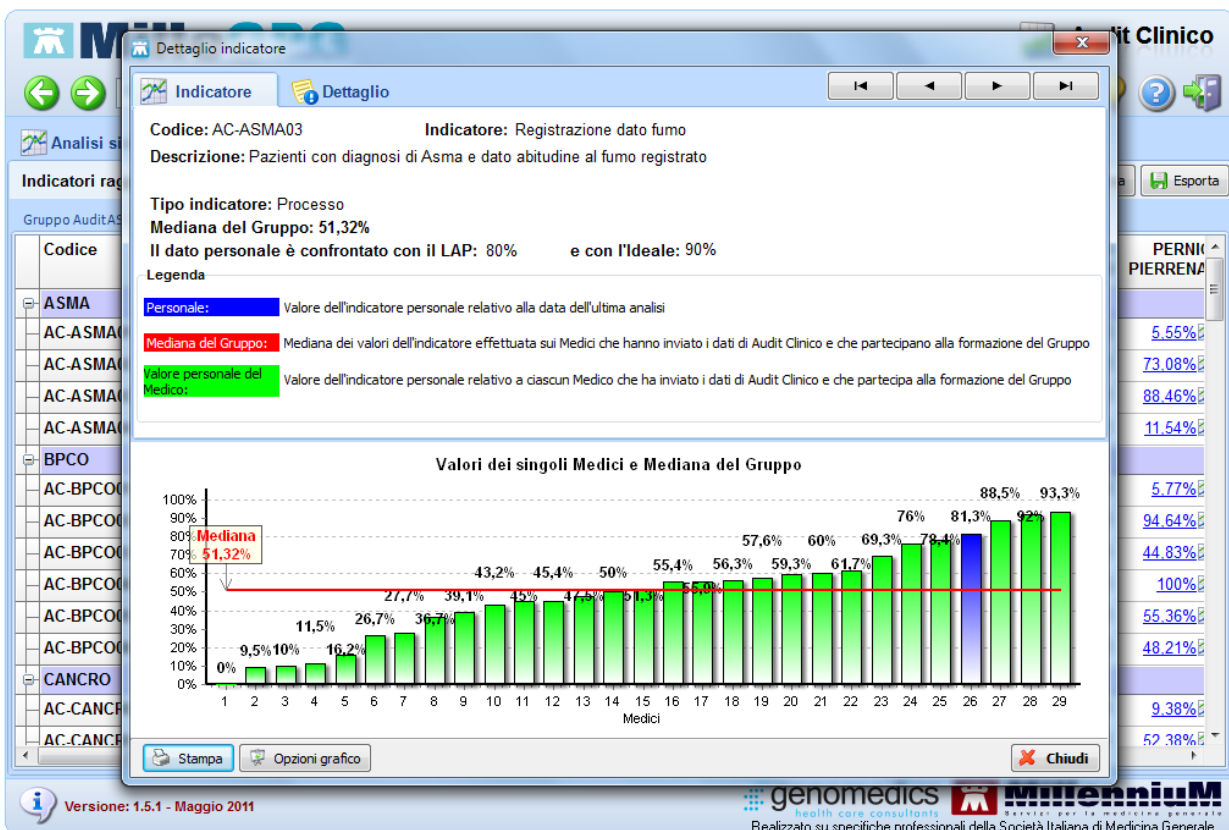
Audit Clinico

Analisi si

Indicatori rag

Esporta

Gruppo Audit AS

Codice

PERNI PIERRENA

ASMA
AC-ASMA
AC-ASMA
AC-ASMA
AC-ASMA
BPCO
AC-BPCO
AC-BPCO
AC-BPCO
AC-BPCO
AC-BPCO
AC-BPCO
CANCRO
AC-CANCR
AC-CANCR

5,55%
73,08%
88,46%
11,54%
5,77%
94,64%
44,83%
100%
55,36%
48,21%
9,38%
52,38%

Dettaglio indicatore

Indicatore | Dettaglio

Codice: AC-ASMA03 Indicatore: Registrazione dato fumo
Descrizione: Pazienti con diagnosi di Asma e dato abitudine al fumo registrato

Tipo indicatore: Processo
Mediana del Gruppo: 51,32%
Il dato personale è confrontato con il LAP: 80% e con l'Ideale: 90%

Legenda
Personale: Valore dell'indicatore personale relativo alla data dell'ultima analisi
Mediana del Gruppo: Mediana dei valori dell'indicatore effettuata sui Medici che hanno inviato i dati di Audit Clinico e che partecipano alla formazione del Gruppo
Valore personale del Medico: Valore dell'indicatore personale relativo a ciascun Medico che ha inviato i dati di Audit Clinico e che partecipa alla formazione del Gruppo

Valori dei singoli Medici e Mediana del Gruppo

Mediana 51,32%

100% 90% 80% 70% 60% 50% 40% 30% 20% 10% 0%

0% 9,5% 10% 11,5% 16,2% 26,7% 27,7% 36,7% 39,1% 43,2% 45% 45,4% 47,5% 50% 51,3% 55,4% 55,9% 56,3% 57,6% 59,3% 60% 61,7% 69,3% 76% 78,4% 81,3% 88,5% 92% 93,3%

1 2 3 4 5 6 7 8 9 10 11 12 13 14 15 16 17 18 19 20 21 22 23 24 25 26 27 28 29
Medici

Stampa | Opzioni grafico | Chiudi

Versione: 1.5.1 - Maggio 2011

genomedics health care consultants
MillenniuM
Realizzato su specifiche professionali della Società Italiana di Medicina Generale